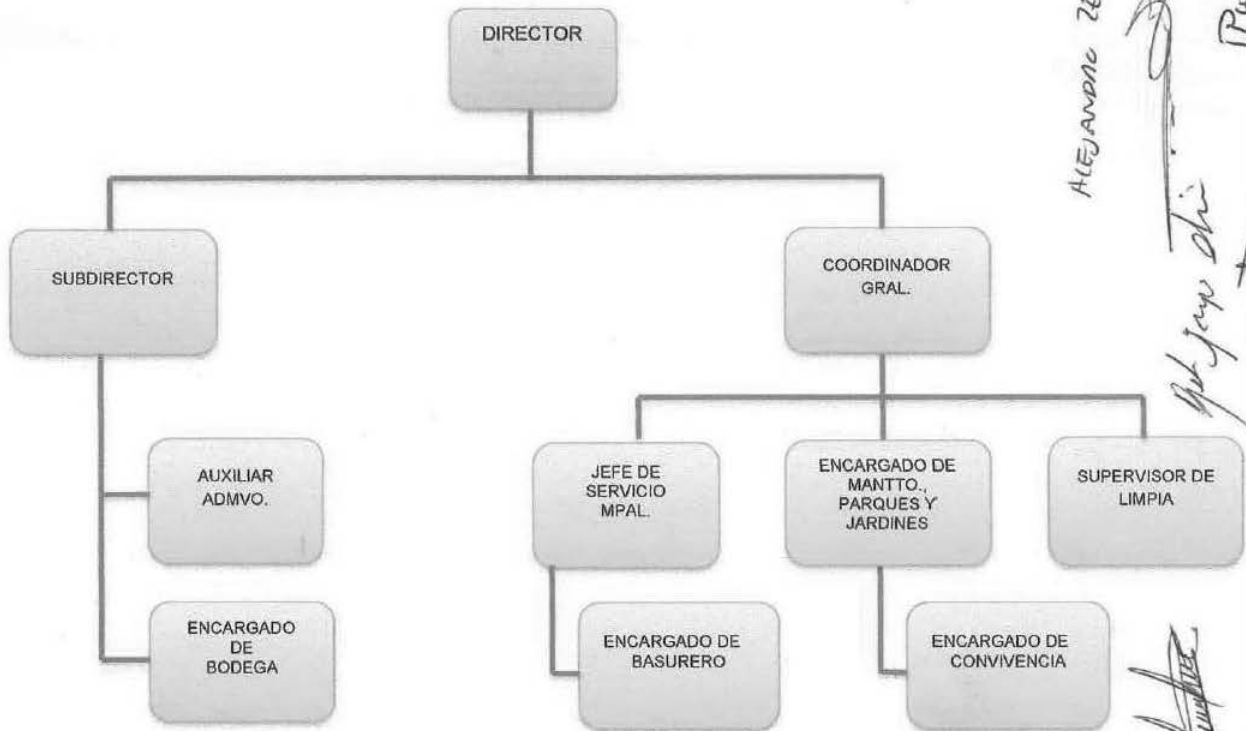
DIRECTOR

SUBDIRECTOR

COORDINADOR GRAL.

AUXILIAR ADMVO.

ENCARGADO DE BODEGA

JEFE DE SERVICIO MPAL.

ENCARGADO DE MANTTO., PARQUES Y JARDINES

SUPERVISOR DE LIMPIA

ENCARGADO DE BASURERO

ENCARGADO DE CONVIVENCIA

ALEJANDRO ZE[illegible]

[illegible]